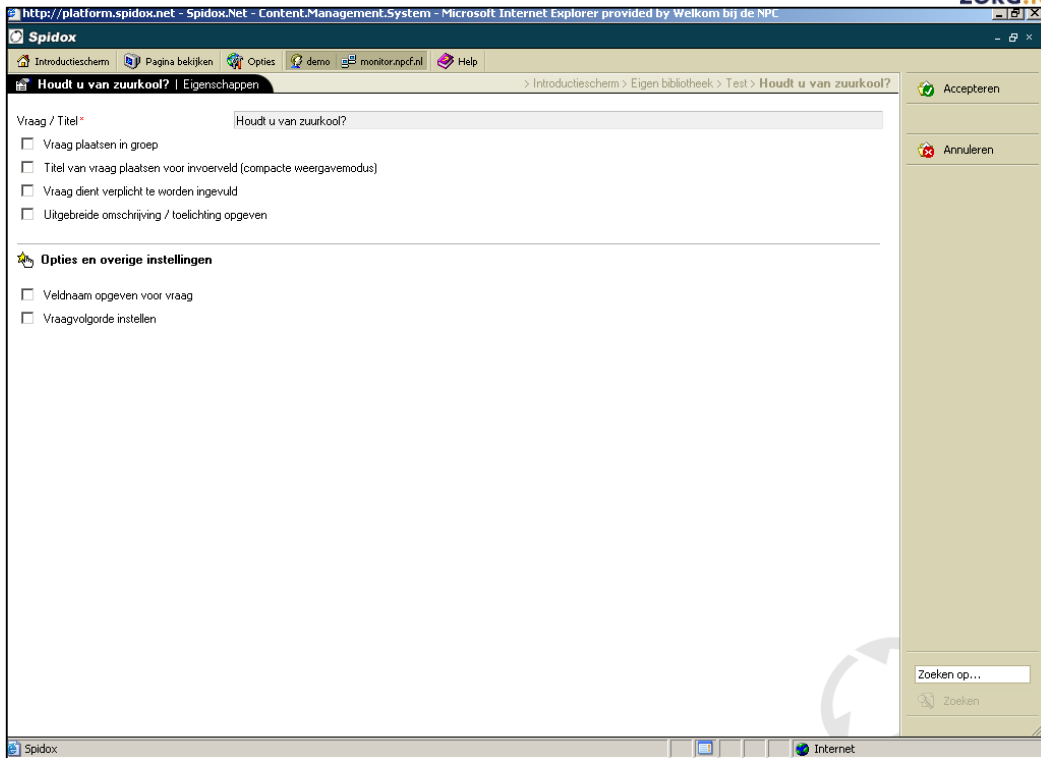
http://platform.spidox.net - Spidox.Net - Content.Management.System - Microsoft Internet Explorer provided by Welkom bij de NPC

Spidox

Introductiescherm | Pagina bekijken | Opties | demo | monitor.npcf.nl | Help

Houdt u van zuurkool? | Eigenschappen

> Introductiescherm > Eigen bibliotheek > Test > Houdt u van zuurkool?

Accepteren

Annuleren

Vraag / Titel * Houdt u van zuurkool?

Vraag plaatsen in groep

Titel van vraag plaatsen voor invoerveld (compacte weergavemodus)

Vraag dient verplicht te worden ingevuld

Uitgebreide omschrijving / toelichting opgeven

Opties en overige instellingen

Veldnaam opgeven voor vraag

Vraagvolgorde instellen

Zoeken op...

Zoeken

Spidox

Internet